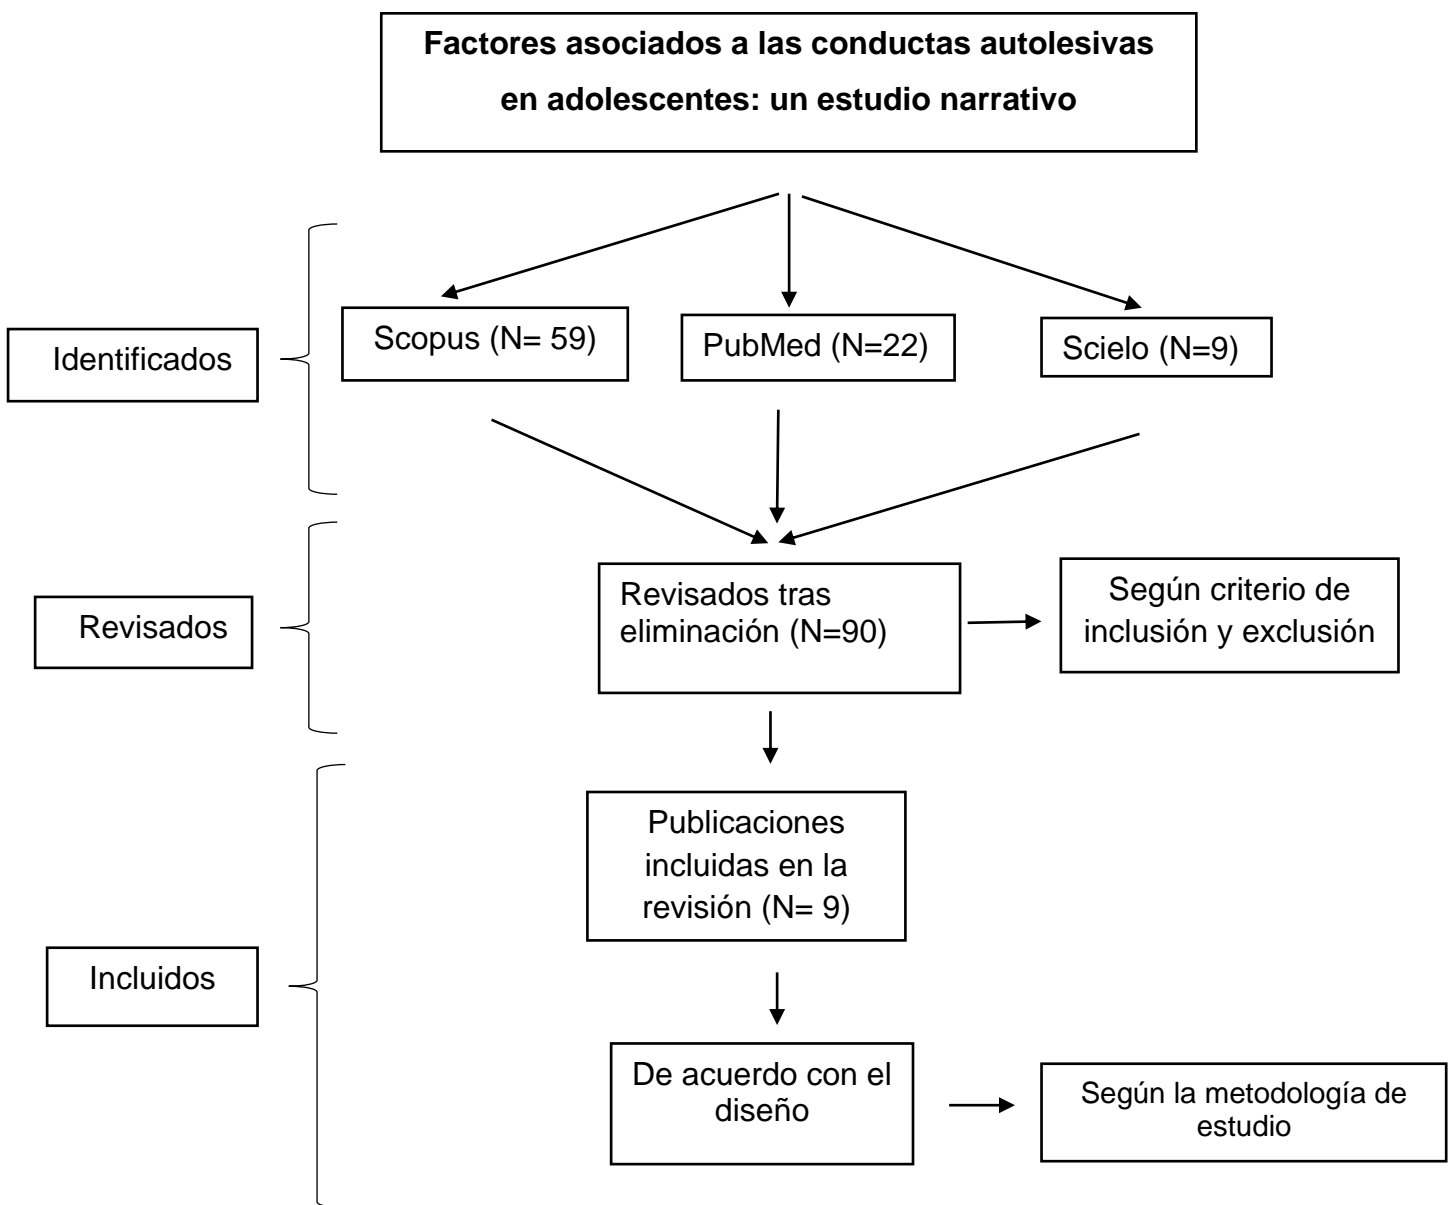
**Factores asociados a las conductas autolesivas en adolescentes: un estudio narrativo**

Identificados

Scopus (N= 59)

PubMed (N=22)

Scielo (N=9)

Revisados

Revisados tras eliminación (N=90)

Según criterio de inclusión y exclusión

Incluidos

Publicaciones incluidas en la revisión (N= 9)

De acuerdo con el diseño

Según la metodología de estudio